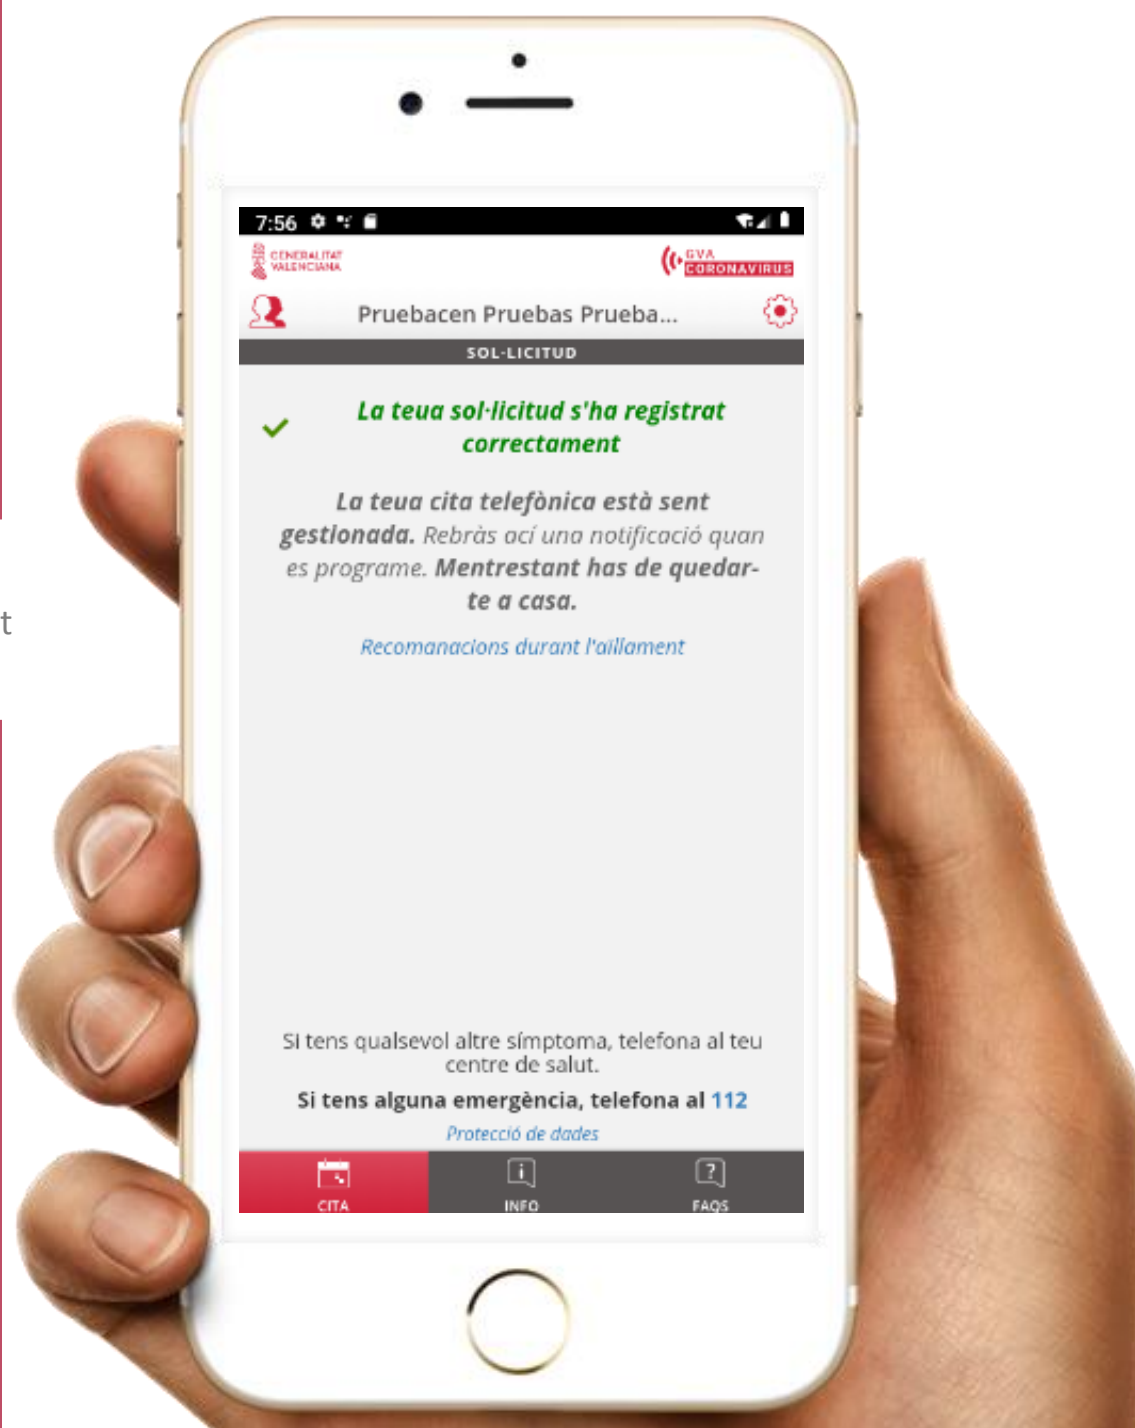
t

7:56

GENERALITAT VALENCIANA

GVA CORONAVIRUS

Pruebacen Pruebas Prueba...

SOL·LICITUD

La teua sol·licitud s'ha registrat correctament

La teua cita telefònica està sent gestionada. Rebràs ací una notificació quan es programe. Mentrestant has de quedar-te a casa.

Recomanacions durant l'aïllament

Si tens qualsevol altre símptoma, telefona al teu centre de salut.

Si tens alguna emergència, telefona al 112

Protecció de dades

CITA

INFO

FAQS